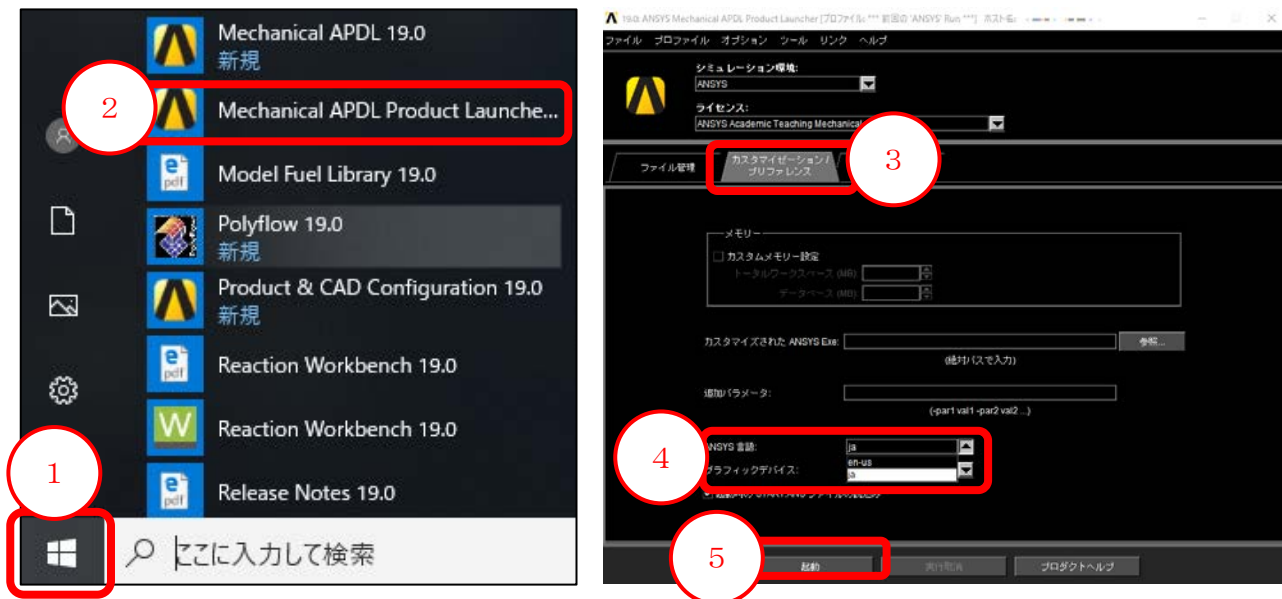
Mechanical APDL 19.0
新規
2
Mechanical APDL Product Launche...
Model Fuel Library 19.0
Polyflow 19.0
新規
Product & CAD Configuration 19.0
新規
Reaction Workbench 19.0
Reaction Workbench 19.0
1
Release Notes 19.0
ここに入力して検索

19.0: ANSYS Mechanical APDL Product Launcher [プロファイル: *** 前回の 'ANSYS' Run ***] ホスト名: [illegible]
ファイル プロファイル オプション ツール リンク ヘルプ
シミュレーション環境:
ANSYS
ライセンス:
ANSYS Academic Teaching Mechanical
3
ファイル管理
カスタマイゼーション / プリファレンス
メモリー
カスタムメモリー設定
トータルワークスペース (MB)
データベース (MB)
カスタマイズされた ANSYS Exe:
参照...
(絶対パスで入力)
追加パラメータ:
(-par1 val1 -par2 val2 ...)
4
ANSYS 言語:
ja
グラフィックデバイス:
en-us
ja
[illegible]
5
起動
実行取消
プロダクトヘルプ